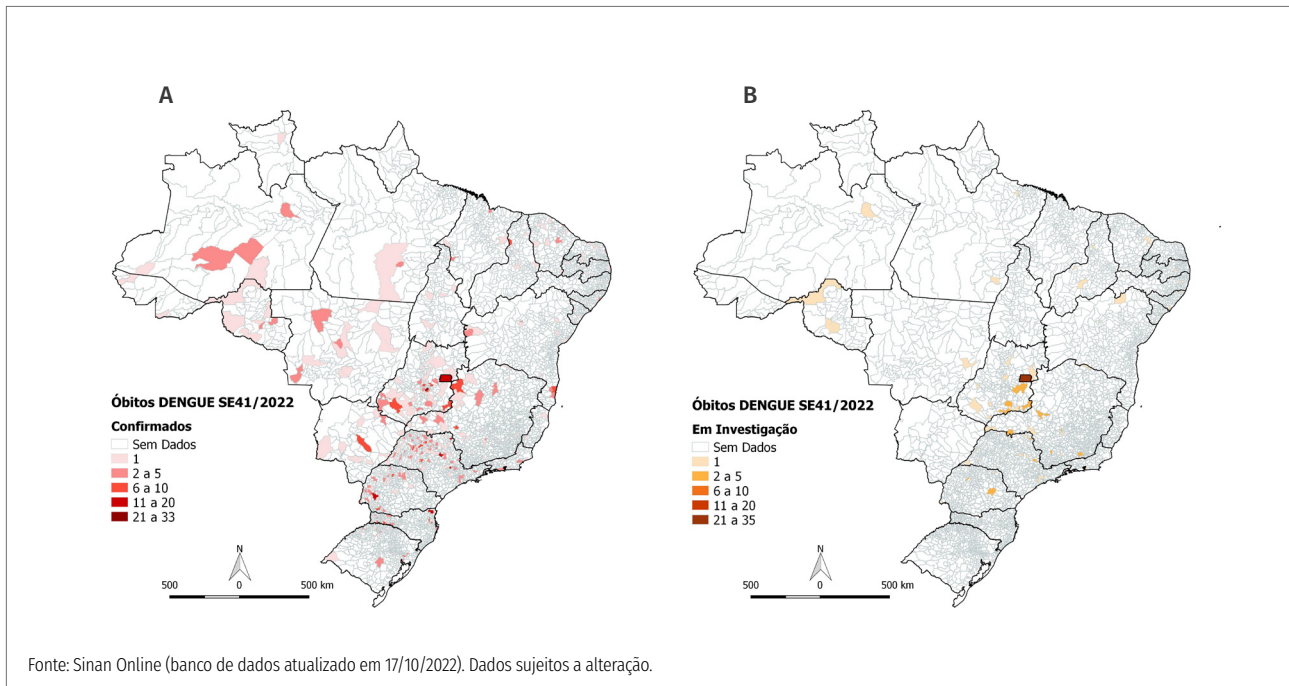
A

Óbitos DENGUE SE41/2022

Confirmados
Sem Dados
1
2 a 5
6 a 10
11 a 20
21 a 33

N

500 0 500 km

B

Óbitos DENGUE SE41/2022

Em Investigação
Sem Dados
1
2 a 5
6 a 10
11 a 20
21 a 35

N

500 0 500 km

Fonte: Sinan Online (banco de dados atualizado em 17/10/2022). Dados sujeitos a alteração.